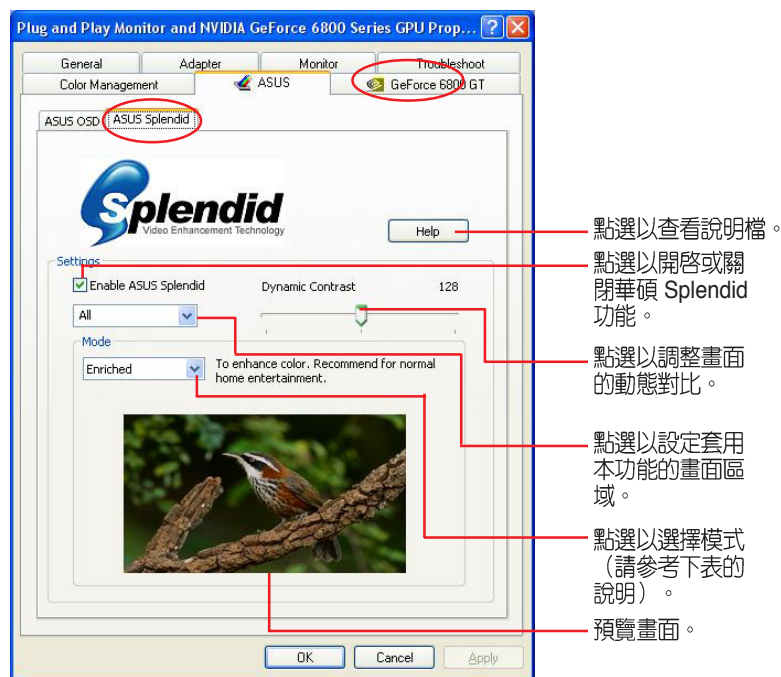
Plug and Play Monitor and NVIDIA GeForce 6800 Series GPU Prop...

General | Adapter | Monitor | Troubleshoot
Color Management | ASUS | GeForce 6800 GT

ASUS OSD | ASUS Splendid

Splendid
Video Enhancement Technology

Help

Settings
Enable ASUS Splendid
Dynamic Contrast 128
All

Mode
Enriched
To enhance color. Recommend for normal home entertainment.

OK Cancel Apply

點選以查看說明檔。

點選以開啓或關閉華碩 Splendid 功能。

點選以調整畫面的動態對比。

點選以設定套用本功能的畫面區域。

點選以選擇模式（請參考下表的說明）。

預覽畫面。